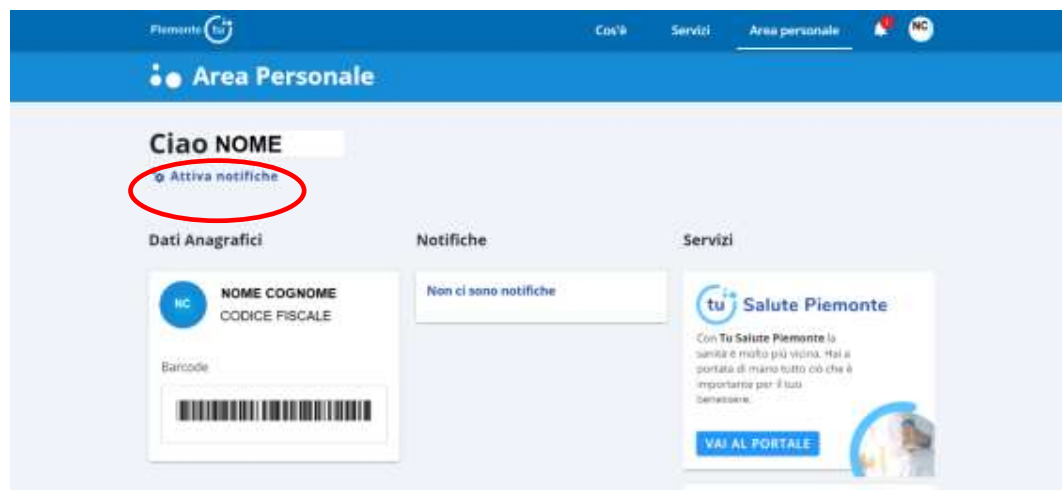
Piemonte tu

Cos'è Servizi Area personale 1 NC

Area Personale

Ciao NOME

Attiva notifiche

Dati Anagrafici

NC NOME COGNOME
CODICE FISCALE

Barcode

Notifiche

Non ci sono notifiche

Servizi

tu Salute Piemonte

Con Tu Salute Piemonte la sanità è molto più vicina. Hai a portata di mano tutto ciò che è importante per il tuo benessere.

VAI AL PORTALE